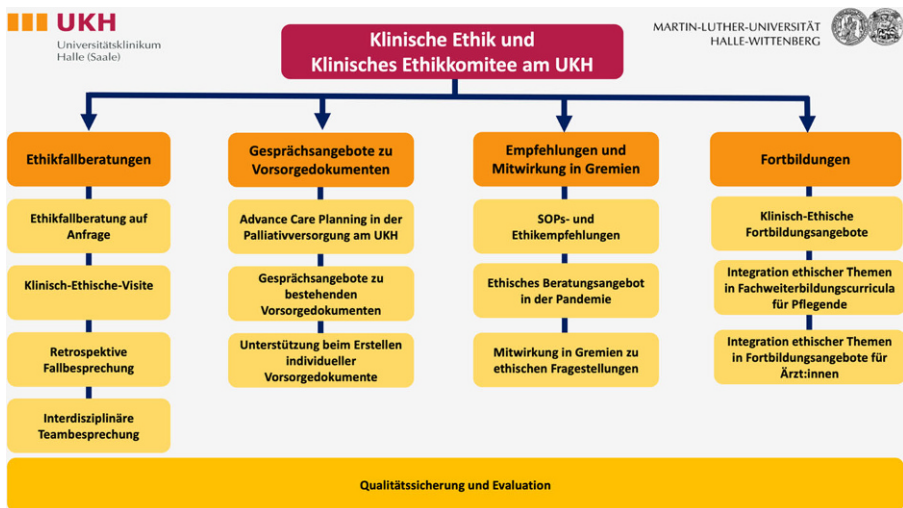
UKH
Universitätsklinikum
Halle (Saale)

Klinische Ethik und Klinisches Ethikkomitee am UKH

MARTIN-LUTHER-UNIVERSITÄT HALLE-WITTENBERG

Ethikfallberatungen

Ethikfallberatung auf Anfrage

Klinisch-Ethische-Visite

Retrospektive Fallbesprechung

Interdisziplinäre Teambesprechung

Gesprächsangebote zu Vorsorgedokumenten

Advance Care Planning in der Palliativversorgung am UKH

Gesprächsangebote zu bestehenden Vorsorgedokumenten

Unterstützung beim Erstellen individueller Vorsorgedokumente

Empfehlungen und Mitwirkung in Gremien

SOPs- und Ethikempfehlungen

Ethisches Beratungsangebot in der Pandemie

Mitwirkung in Gremien zu ethischen Fragestellungen

Fortbildungen

Klinisch-Ethische Fortbildungsangebote

Integration ethischer Themen in Fachweiterbildungscurricula für Pflegende

Integration ethischer Themen in Fortbildungsangebote für Ärzt:innen

Qualitätssicherung und Evaluation